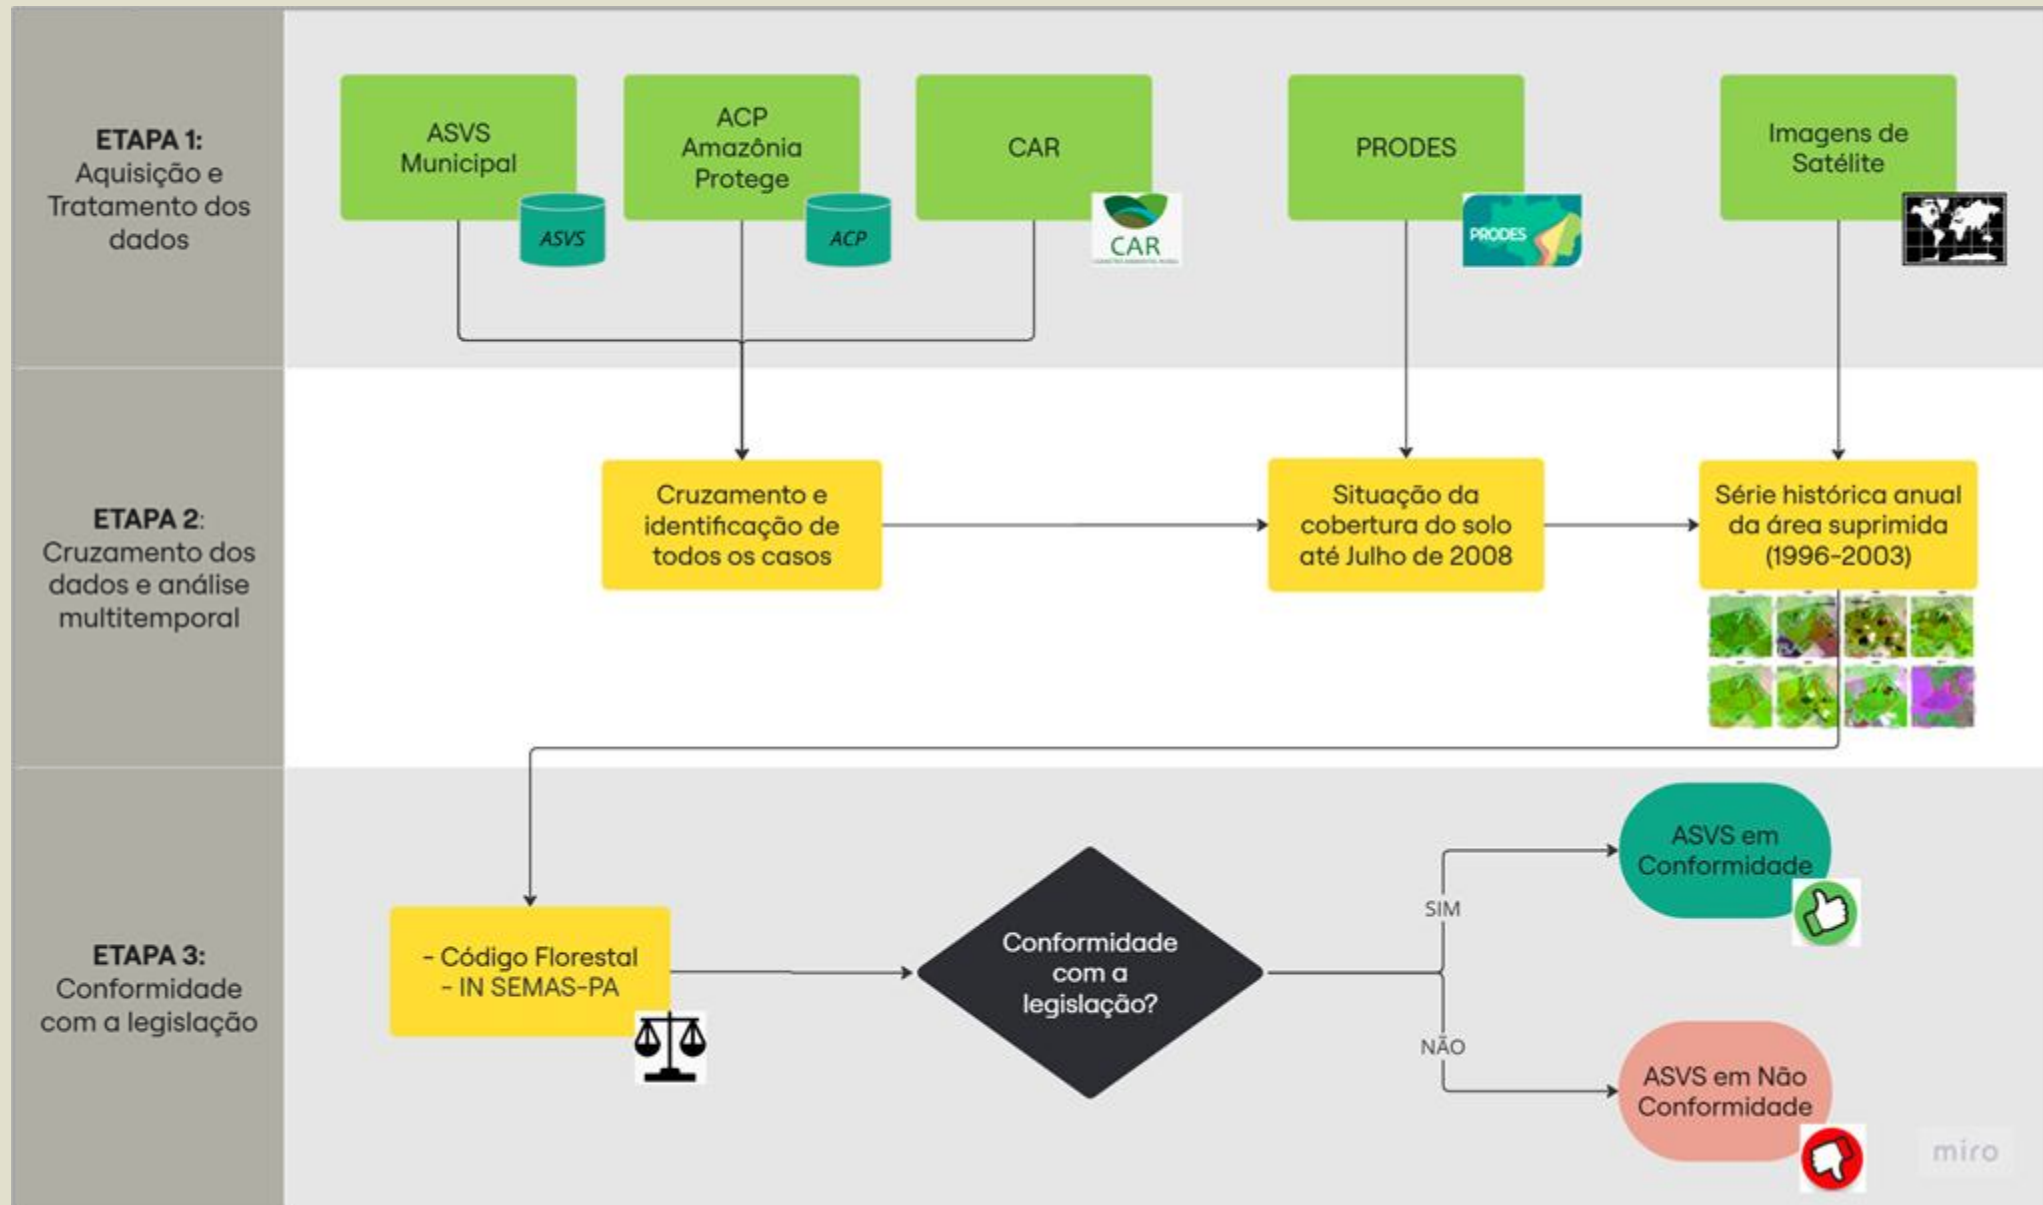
ETAPA 1: Aquisição e Tratamento dos dados

ASVS Municipal

ASVS

ACP Amazônia Protege

ACP

CAR

CAR

PRODES

PRODES

Imagens de Satélite

ETAPA 2: Cruzamento dos dados e análise multitemporal

Cruzamento e identificação de todos os casos

Situação da cobertura do solo até Julho de 2008

Série histórica anual da área suprimida (1996-2003)

ETAPA 3: Conformidade com a legislação

- Código Florestal
- IN SEMAS-PA

Conformidade com a legislação?

SIM

NÃO

ASVS em Conformidade

ASVS em Não Conformidade

miro